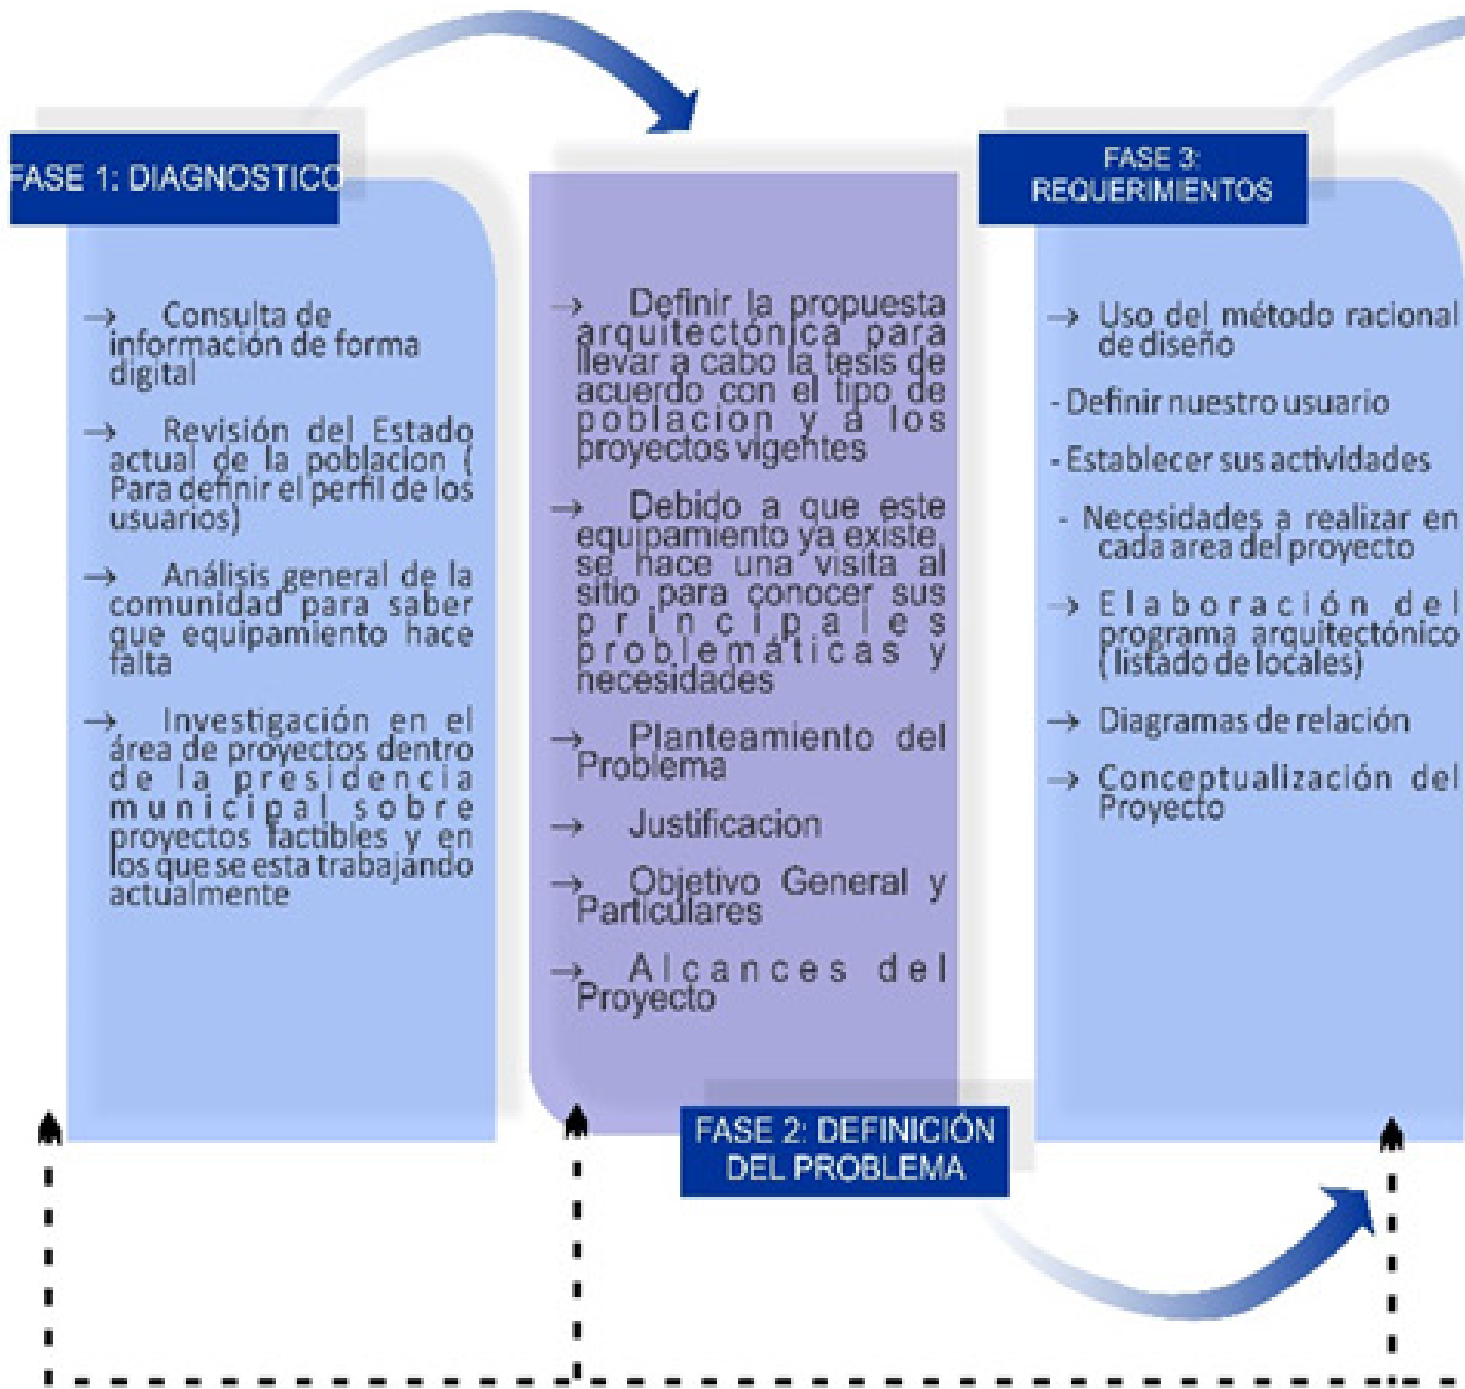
FASE 1: DIAGNOSTICO

→ Consulta de información de forma digital

→ Revisión del Estado actual de la poblacion ( Para definir el perfil de los usuarios)

→ Análisis general de la comunidad para saber que equipamiento hace falta

→ Investigación en el área de proyectos dentro de la presidencia municipal sobre proyectos factibles y en los que se esta trabajando actualmente

→ Definir la propuesta arquitectónica para llevar a cabo la tesis de acuerdo con el tipo de poblacion y a los proyectos vigentes

→ Debido a que este equipamiento ya existe se hace una visita al sitio para conocer sus principales problemáticas y necesidades

→ Planteamiento del Problema

→ Justificacion

→ Objetivo General y Particulares

→ Alcances del Proyecto

FASE 2: DEFINICIÓN DEL PROBLEMA

FASE 3: REQUERIMIENTOS

→ Uso del método racional de diseño

- Definir nuestro usuario

- Establecer sus actividades

- Necesidades a realizar en cada area del proyecto

→ Elaboración del programa arquitectónico (listado de locales)

→ Diagramas de relación

→ Conceptualización del Proyecto